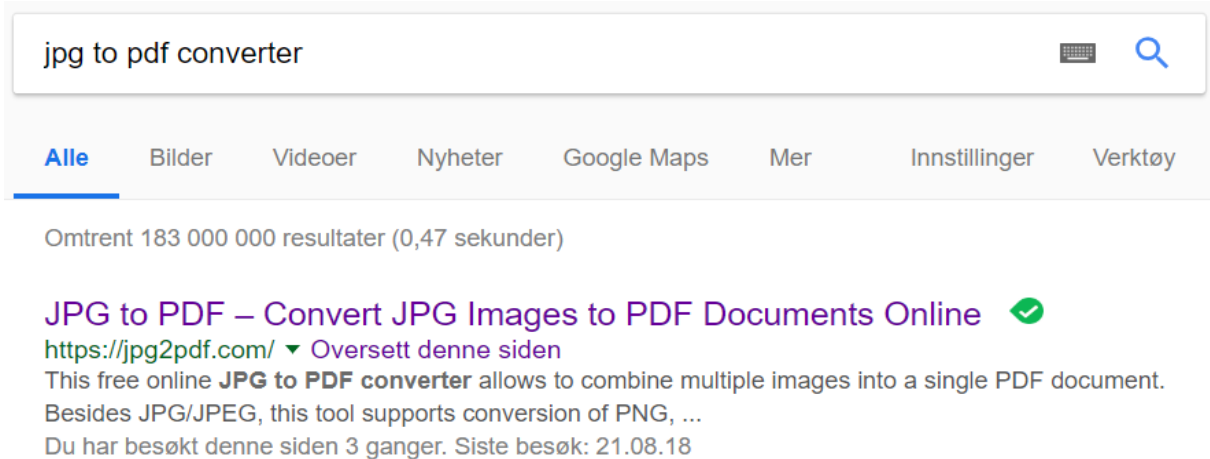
jpg to pdf converter

Alle Bilder Videoer Nyheter Google Maps Mer Innstillinger Verktøy

Omtrent 183 000 000 resultater (0,47 sekunder)

JPG to PDF – Convert JPG Images to PDF Documents Online
https://jpg2pdf.com/ ▾ Oversett denne siden
This free online **JPG to PDF converter** allows to combine multiple images into a single PDF document. Besides JPG/JPEG, this tool supports conversion of PNG, ...
Du har besøkt denne siden 3 ganger. Siste besøk: 21.08.18